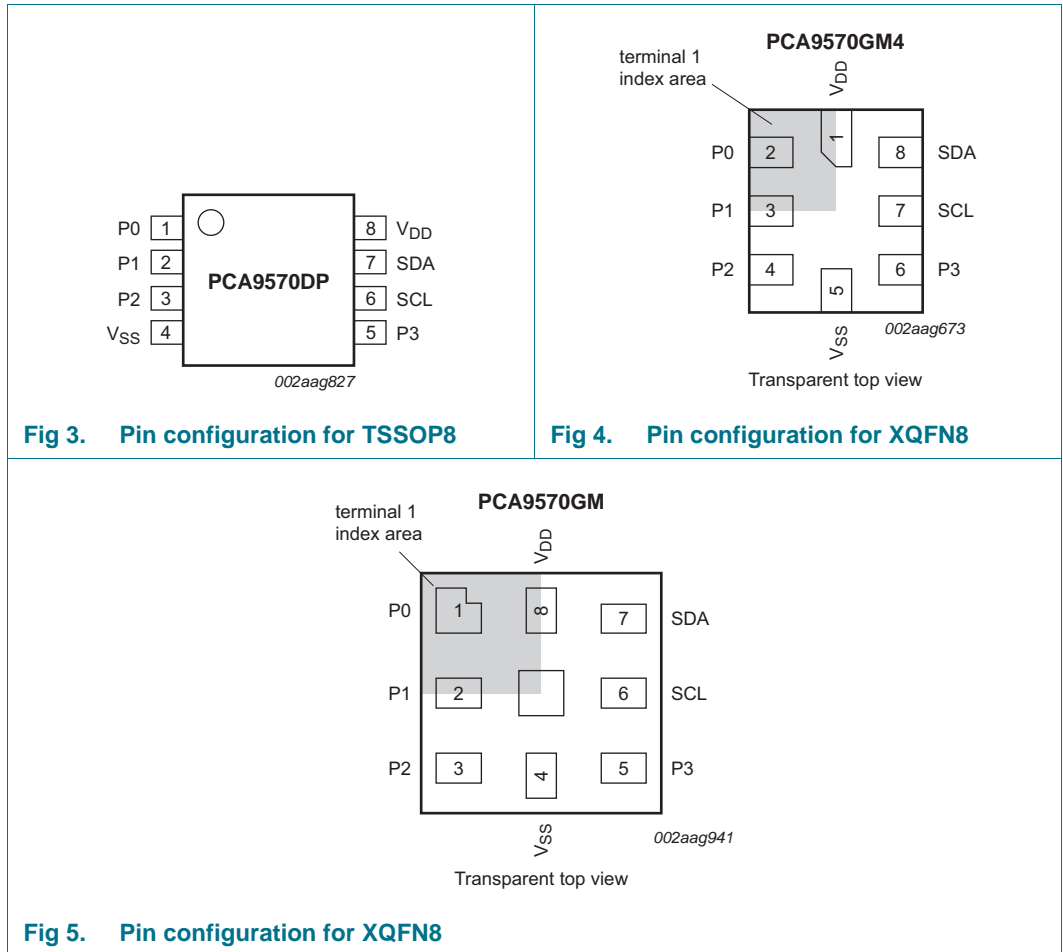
P0 1
P1 2
P2 3
$V_{SS}$ 4
PCA9570DP
8 $V_{DD}$
7 SDA
6 SCL
5 P3
002aag827

Fig 3. Pin configuration for TSSOP8

PCA9570GM4
terminal 1 index area
$V_{DD}$
1
P0 2
P1 3
P2 4
8 SDA
7 SCL
6 P3
5
$V_{SS}$
002aag673
Transparent top view

Fig 4. Pin configuration for XQFN8

PCA9570GM
terminal 1 index area
$V_{DD}$
P0 1
8
7 SDA
P1 2
6 SCL
P2 3
4
5 P3
$V_{SS}$
002aag941
Transparent top view

Fig 5. Pin configuration for XQFN8